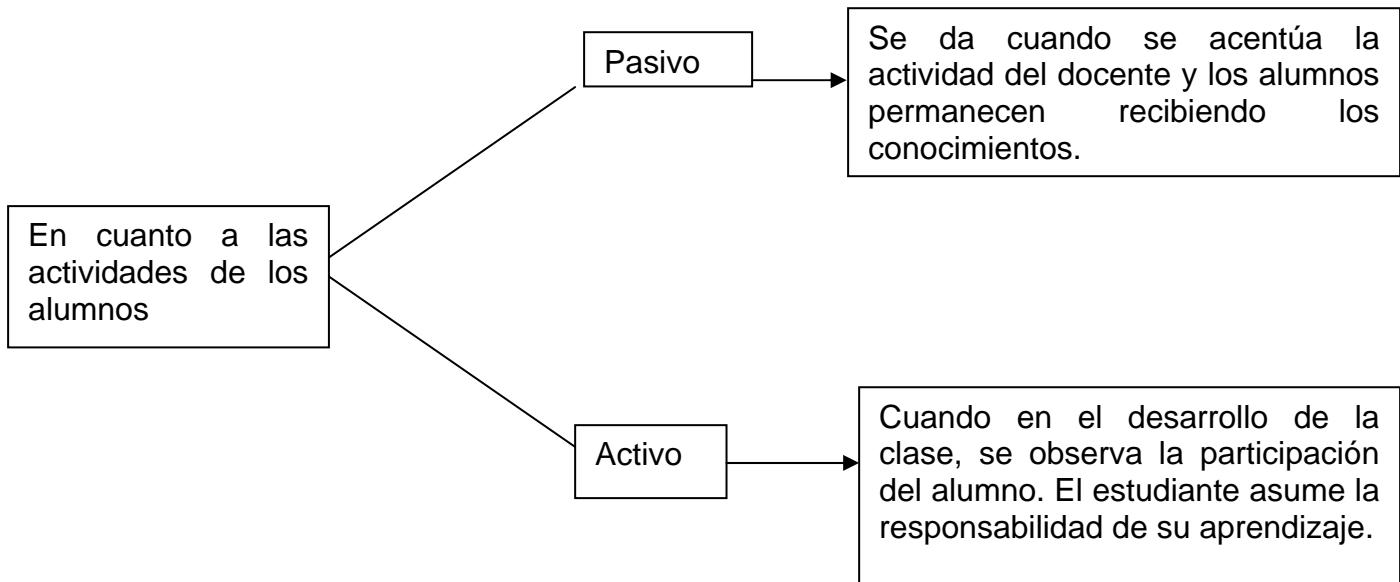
En cuanto a las actividades de los alumnos

Pasivo

Se da cuando se acentúa la actividad del docente y los alumnos permanecen recibiendo los conocimientos.

Activo

Cuando en el desarrollo de la clase, se observa la participación del alumno. El estudiante asume la responsabilidad de su aprendizaje.